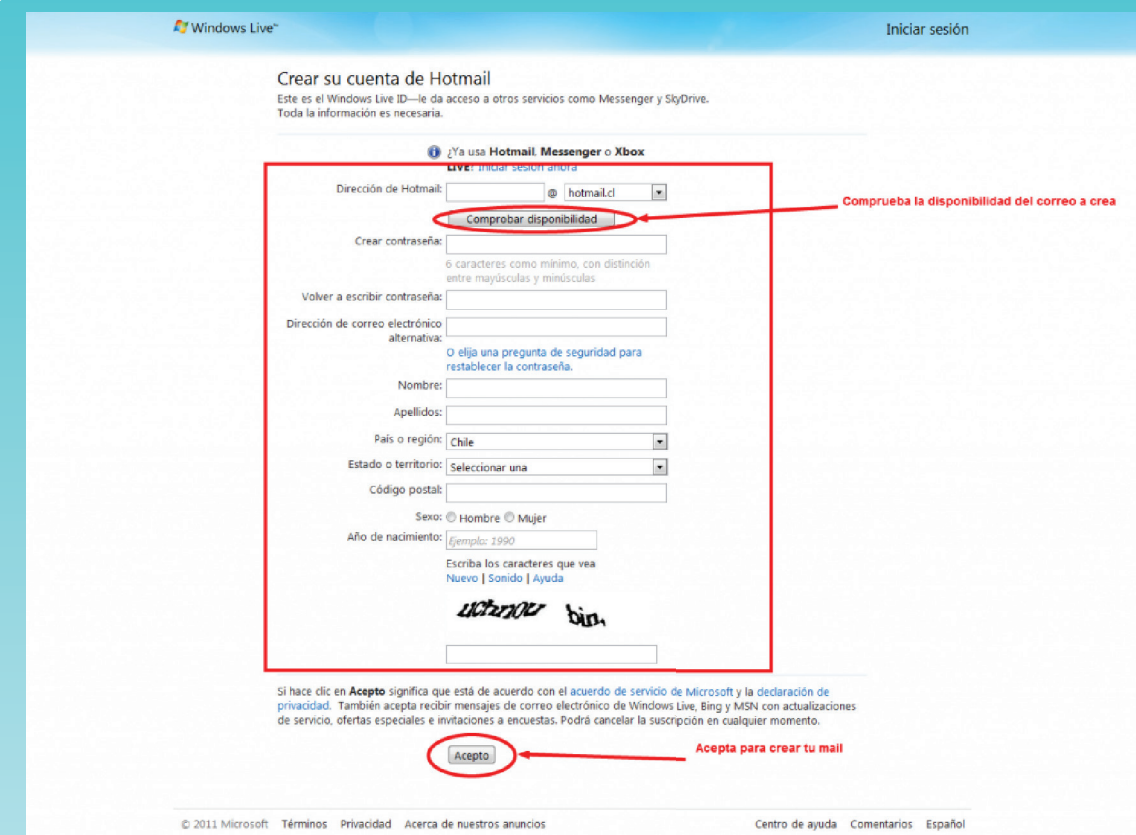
Windows Live™

Iniciar sesión

Crear su cuenta de Hotmail

Este es el Windows Live ID—le da acceso a otros servicios como Messenger y SkyDrive.
Toda la información es necesaria.

¿Ya usa Hotmail, Messenger o Xbox LIVE? Iniciar sesión ahora

Dirección de Hotmail: @ hotmail.cl

Comprobar disponibilidad

Comprueba la disponibilidad del correo a crea

Crear contraseña:

6 caracteres como mínimo, con distinción entre mayúsculas y minúsculas

Volver a escribir contraseña:

Dirección de correo electrónico alternativa:

O elija una pregunta de seguridad para restablecer la contraseña.

Nombre:

Apellidos:

País o región: Chile

Estado o territorio: Seleccionar una

Código postal:

Sexo: Hombre Mujer

Año de nacimiento: Ejemplo: 1990

Escriba los caracteres que vea
Nuevo | Sonido | Ayuda

uchrxou bin

Si hace clic en Acepto significa que está de acuerdo con el acuerdo de servicio de Microsoft y la declaración de privacidad. También acepta recibir mensajes de correo electrónico de Windows Live, Bing y MSN con actualizaciones de servicio, ofertas especiales e invitaciones a encuestas. Podrá cancelar la suscripción en cualquier momento.

Acepto

Acepta para crear tu mail

© 2011 Microsoft Términos Privacidad Acerca de nuestros anuncios

Centro de ayuda Comentarios Español